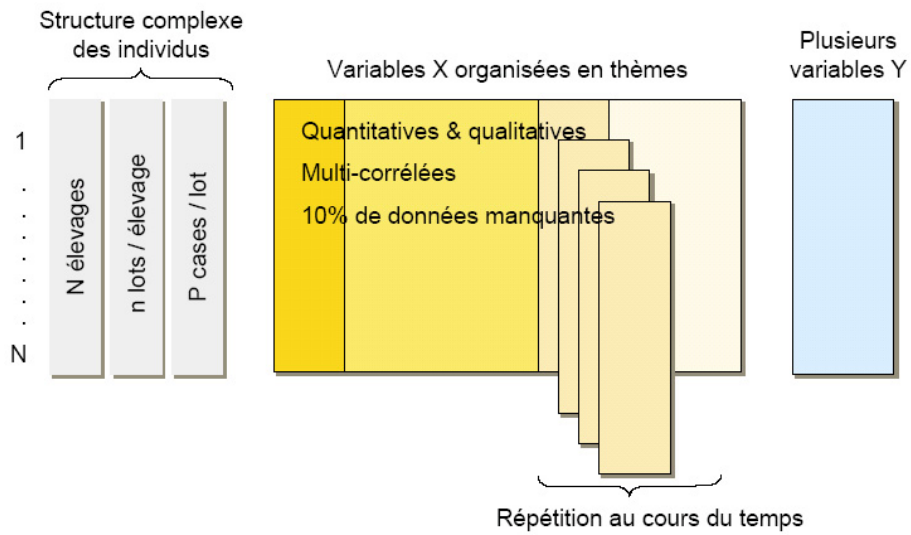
Structure complexe des individus

Variables X organisées en thèmes

Plusieurs variables Y

1
.
.
.
.
.
N

N élevages

n lots / élevage

P cases / lot

Quantitatives & qualitatives

Multi-corrélées

10% de données manquantes

Répétition au cours du temps